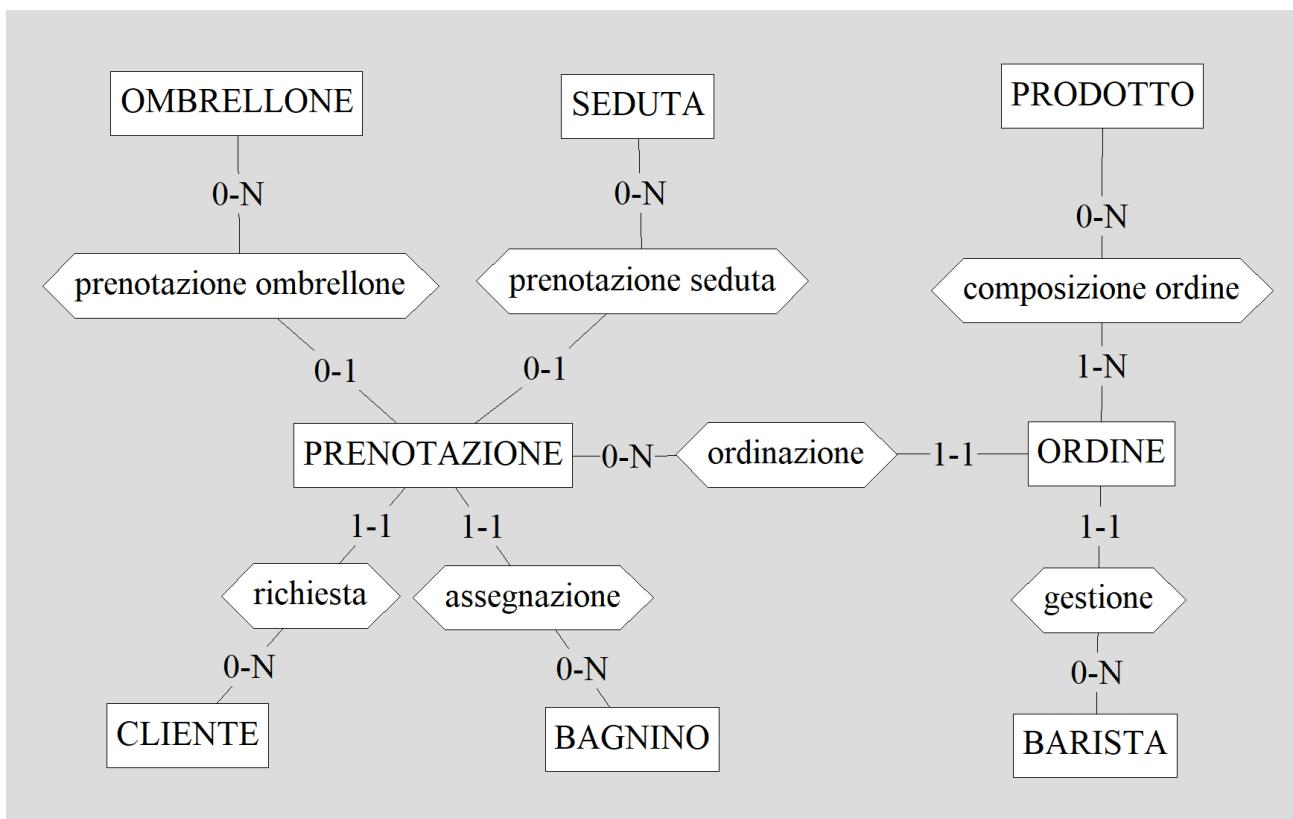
OMBRELLONE

0-N

prenotazione ombrellone

0-1

SEDUTA

0-N

prenotazione seduta

0-1

PRODOTTO

0-N

composizione ordine

1-N

PRENOTAZIONE

0-N

ordinazione

1-1

ORDINE

1-1

gestione

0-N

BARISTA

1-1

richiesta

0-N

CLIENTE

1-1

assegnazione

0-N

BAGNINO